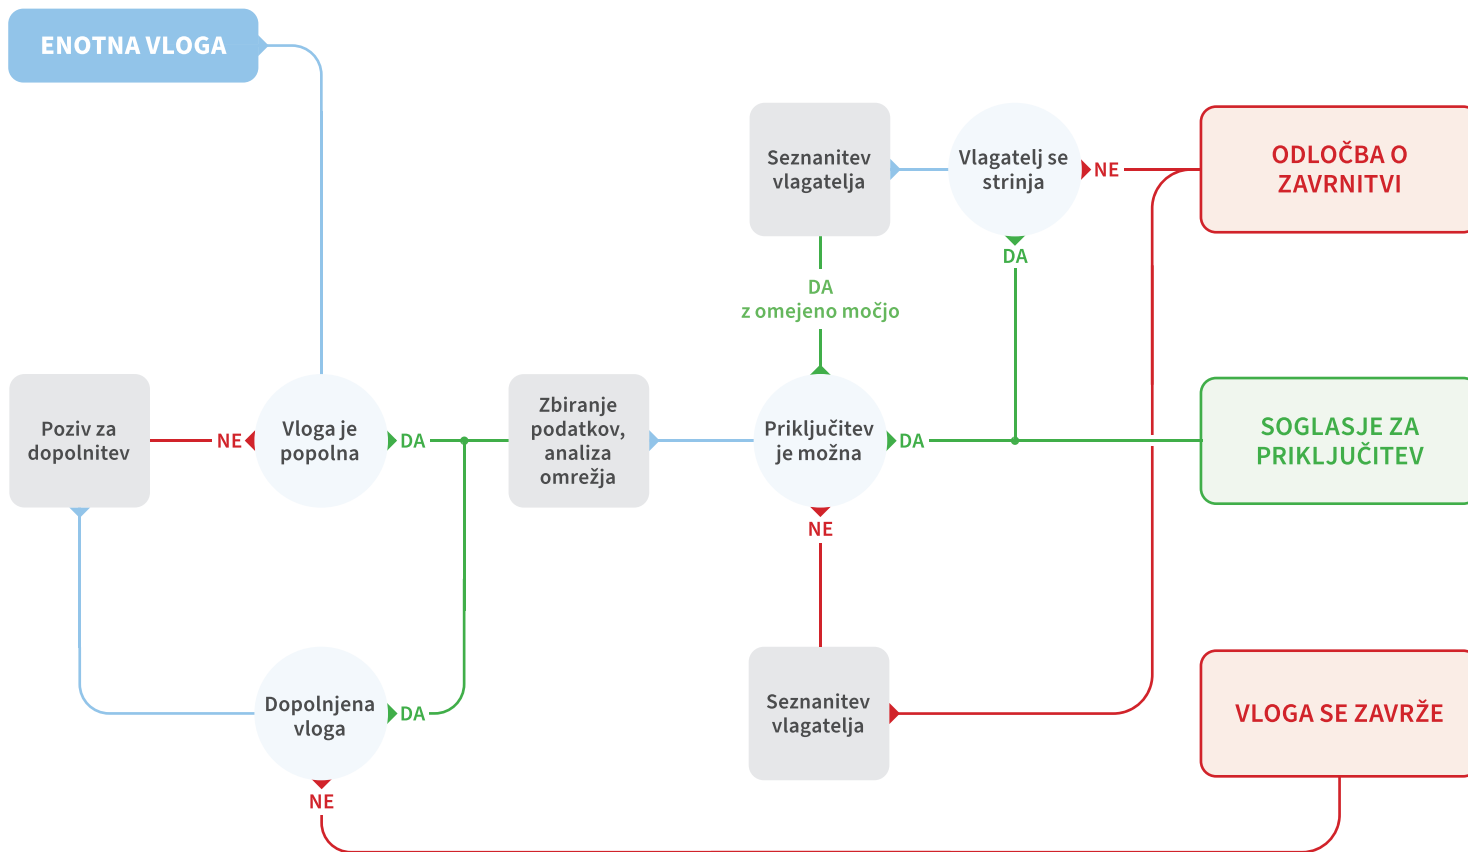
ENOTNA VLOGA

Seznanitev vlagatelja

Vlagatelj se strinja

NE

ODLOČBA O ZAVRNITVI

DA
z omejeno močjo

DA

Poziv za dopolnitev

NE

Vloga je popolna

DA

Zbiranje podatkov, analiza omrežja

Priključitev je možna

DA

SOGLASJE ZA PRIKLJUČITEV

NE

Dopolnjena vloga

DA

Seznanitev vlagatelja

VLOGA SE ZAVRŽE

NE